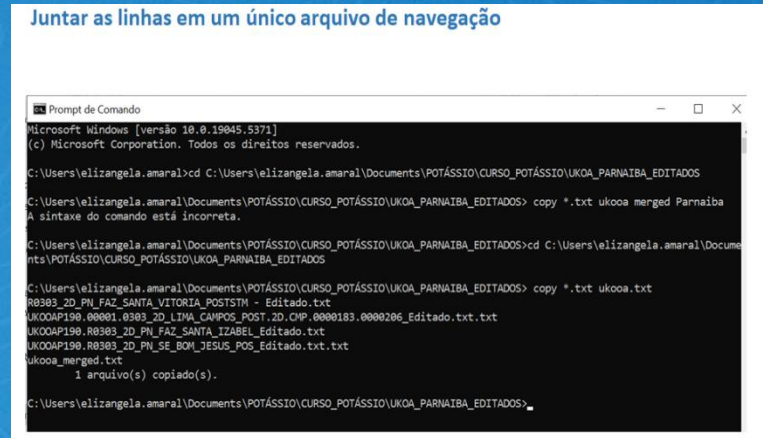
Juntar as linhas em um único arquivo de navegação

Prompt de Comando

Microsoft Windows [versão 10.0.19045.5371]
(c) Microsoft Corporation. Todos os direitos reservados.

C:\Users\elizangela.amaral>cd C:\Users\elizangela.amaral\Documents\POTÁSSIO\CURSO_POTÁSSIO\UKOA_PARNAIBA_EDITADOS

C:\Users\elizangela.amaral\Documents\POTÁSSIO\CURSO_POTÁSSIO\UKOA_PARNAIBA_EDITADOS> copy *.txt ukooa merged Parnaiba
A sintaxe do comando está incorreta.

C:\Users\elizangela.amaral\Documents\POTÁSSIO\CURSO_POTÁSSIO\UKOA_PARNAIBA_EDITADOS>cd C:\Users\elizangela.amaral\Documents\POTÁSSIO\CURSO_POTÁSSIO\UKOA_PARNAIBA_EDITADOS

C:\Users\elizangela.amaral\Documents\POTÁSSIO\CURSO_POTÁSSIO\UKOA_PARNAIBA_EDITADOS> copy *.txt ukooa.txt
R0303_2D_PN_FAZ_SANTA_VITORIA_POSTSTM - Editado.txt
UKOOAP190.00001.0303_2D_LIMA_CAMPOS_POST.2D.CMP.0000183.0000206_Editado.txt.txt
UKOOAP190.R0303_2D_PN_FAZ_SANTA_IZABEL_Editado.txt
UKOOAP190.R0303_2D_PN_SE_BOM_JESUS_POS_Editado.txt.txt
ukooa_merged.txt
        1 arquivo(s) copiado(s).

C:\Users\elizangela.amaral\Documents\POTÁSSIO\CURSO_POTÁSSIO\UKOA_PARNAIBA_EDITADOS>_